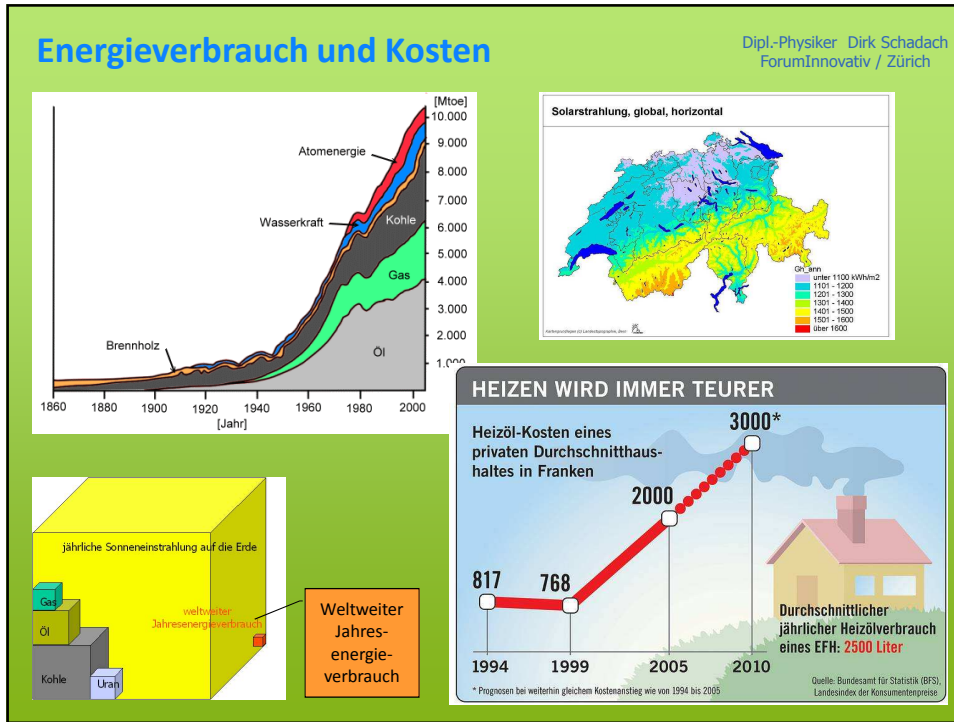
Energieverbrauch und Kosten

Dipl.-Physiker Dirk Schadach
ForumInnovativ / Zürich

[Mtoe]
10.000
9.000
8.000
7.000
6.000
5.000
4.000
3.000
2.000
1.000

Atomenergie
Wasserkraft
Kohle
Gas
Brennholz
Öl

1860 1880 1900 1920 1940 1960 1980 2000
[Jahr]

Solarstrahlung, global, horizontal

Gh_ann
unter 1100 kWh/m2
1101 - 1200
1201 - 1300
1301 - 1400
1401 - 1500
1501 - 1600
über 1600

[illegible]

HEIZEN WIRD IMMER TEURER

Heizöl-Kosten eines privaten Durchschnitthaushaltes in Franken

817
768
2000
3000*

1994 1999 2005 2010

Durchschnittlicher jährlicher Heizölverbrauch eines EFH: 2500 Liter

* Prognosen bei weiterhin gleichem Kostenanstieg wie von 1994 bis 2005

Quelle: Bundesamt für Statistik (BFS), Landesindex der Konsumentenpreise

jährliche Sonneneinstrahlung auf die Erde

Gas
Öl
Kohle
Uran

weltweiter Jahresenergieverbrauch

Weltweiter Jahresenergieverbrauch